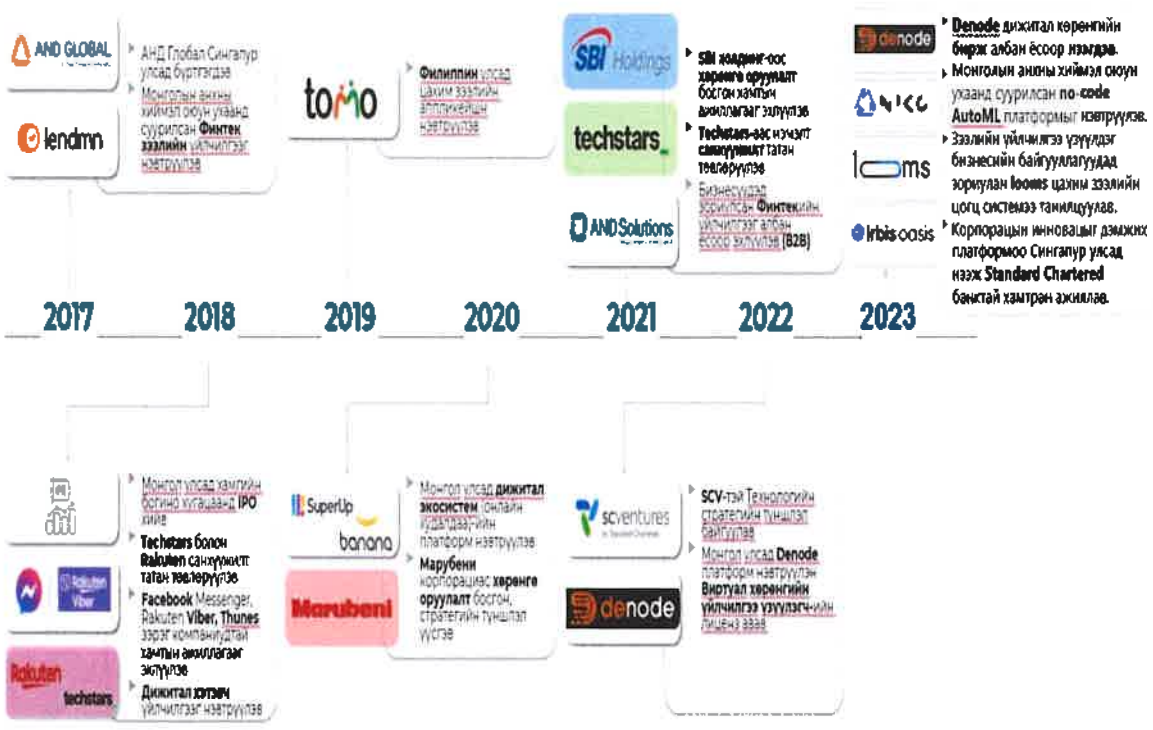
AND GLOBAL

lendmn

АНД Глобал Сингапур улсад бүртгэгдэв

Монголын анхны хиймэл оюун ухаанд суурилсан Финтек зээлийн үйлчилгээ нэвтрүүлэв

tomo

Филиппин улсад цахим зээлийн аппликейшн нэвтрүүлэв

SBI Holdings

techstars_

AND Solutions

SBI холдингс-оос хөрөнгө оруулалт босгон хамтын ажиллагаа эхлүүлэв

Techstars-оос хоёдахь санхүүжилт татан төвлөрүүлэв

Бизнесүүдэд зориулсан Финтекийн үйлчилгээг албан ёсоор эхлүүлэв (B2B)

denode

NICO

looms

irbis oasis

Denode дижитал хөрөнгийн бирж албан ёсоор нээгдэв.

Монголын анхны хиймэл оюун ухаанд суурилсан no-code AutoML платформыг нэвтрүүлэв.

Зээлийн үйлчилгээ үзүүлдэг бизнесийн байгууллагуудад зориулан looms цахим зээлийн цогц системээ танилцуулав.

Корпорацын инновацыг дэмжих платформоо Сингапур улсад нээж Standard Chartered банктай хамтран ажиллав.

2017 2018 2019 2020 2021 2022 2023

Монгол улсад хамгийн богино хугацаанд IPO хийв

Techstars болон Rakuten санхүүжилт татан төвлөрүүлэв

Facebook Messenger, Rakuten Viber, Thunes зэрэг компаниудтай хамтын ажиллагаа эхлүүлэв

Дижитал хэтэвч үйлчилгээг нэвтрүүлэв

Rakuten Viber

Rakuten techstars

SuperUp

banana

Marubeni

Монгол улсад дижитал экосистем (онлайн худалдааны платформ нэвтрүүлэв

Марубени корпорациас хөрөнгө оруулалт босгон, стратегийн түншлэл үүсгэв

scventures

denode

SCV-тэй Технологийн стратегийн түншлэл байгуулав

Монгол улсад Denode платформ нэвтрүүлэн Виртуал хөрөнгийн үйлчилгээ үзүүлэгч-ийн лиценз авав